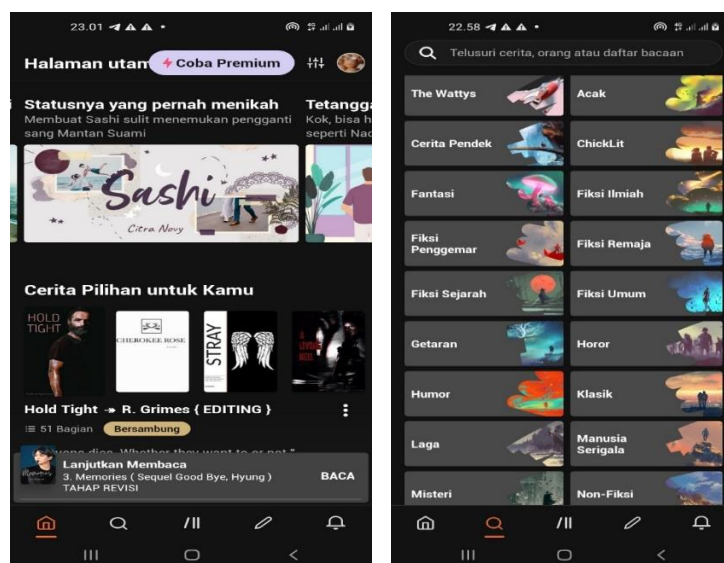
23.01

Halaman utam

Coba Premium

Statusnya yang pernah menikah

Membuat Sashi sulit menemukan pengganti sang Mantan Suami

Tetangga

Kok, bisa h seperti Na

Sashi

Citra Novy

Cerita Pilihan untuk Kamu

HOLD TIGHT

CHEROKEE ROSE

STRAY

Hold Tight → R. Grimes { EDITING }

51 Bagian

Bersambung

Lanjutkan Membaca

3. Memories ( Sequel Good Bye, Hyung ) TAHAP REVISI

BACA

22.58

Telusuri cerita, orang atau daftar bacaan

The Wattys

Acak

Cerita Pendek

ChickLit

Fantasi

Fiksi Ilmiah

Fiksi Penggemar

Fiksi Remaja

Fiksi Sejarah

Fiksi Umum

Getaran

Horor

Humor

Klasik

Laga

Manusia Serigala

Misteri

Non-Fiksi